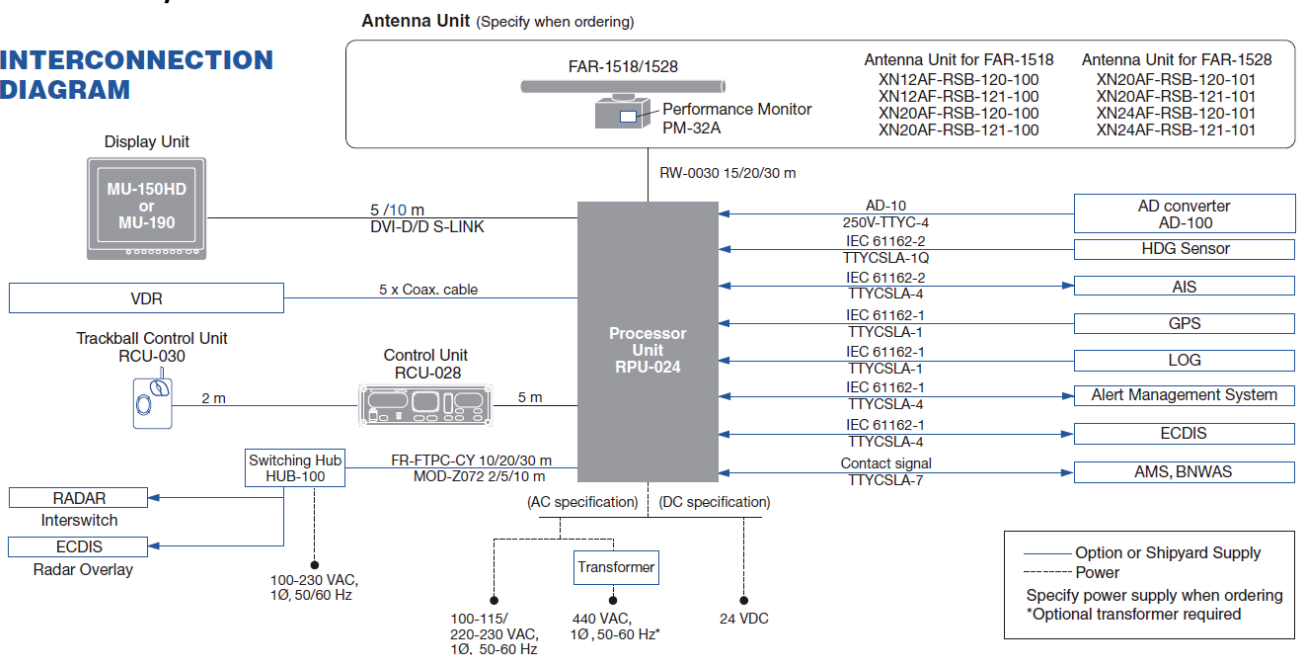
INTERCONNECTION DIAGRAM

Antenna Unit (Specify when ordering)

FAR-1518/1528

Performance Monitor PM-32A

Antenna Unit for FAR-1518
XN12AF-RSB-120-100
XN12AF-RSB-121-100
XN20AF-RSB-120-100
XN20AF-RSB-121-100

Antenna Unit for FAR-1528
XN20AF-RSB-120-101
XN20AF-RSB-121-101
XN24AF-RSB-120-101
XN24AF-RSB-121-101

RW-0030 15/20/30 m

Display Unit

MU-150HD or MU-190

5 /10 m
DVI-D/D S-LINK

VDR

5 x Coax. cable

Trackball Control Unit
RCU-030

2 m

Control Unit
RCU-028

5 m

Processor Unit RPU-024

Switching Hub
HUB-100

FR-FTPC-CY 10/20/30 m
MOD-Z072 2/5/10 m

RADAR
Interswitch

ECDIS
Radar Overlay

100-230 VAC, 1Ø, 50/60 Hz

AD-10
250V-TTYC-4

AD converter
AD-100

IEC 61162-2
TTYCSLA-1Q

HDG Sensor

IEC 61162-2
TTYCSLA-4

AIS

IEC 61162-1
TTYCSLA-1

GPS

IEC 61162-1
TTYCSLA-1

LOG

IEC 61162-1
TTYCSLA-4

Alert Management System

IEC 61162-1
TTYCSLA-4

ECDIS

Contact signal
TTYCSLA-7

AMS, BNWAS

(AC specification)

(DC specification)

Transformer

100-115/
220-230 VAC,
1Ø, 50-60 Hz

440 VAC,
1Ø , 50-60 Hz*

24 VDC

Option or Shipyard Supply
Power
Specify power supply when ordering
*Optional transformer required